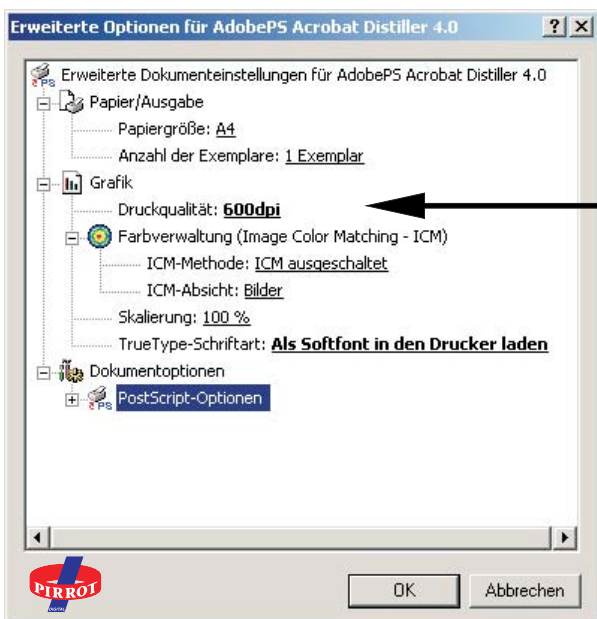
Erweiterte Optionen für AdobePS Acrobat Distiller 4.0

?

X

Erweiterte Dokumenteinstellungen für AdobePS Acrobat Distiller 4.0

Papier/Ausgabe

Papiergröße: A4

Anzahl der Exemplare: 1 Exemplar

Grafik

Druckqualität: 600dpi

Farbverwaltung (Image Color Matching - ICM)

ICM-Methode: ICM ausgeschaltet

ICM-Absicht: Bilder

Skalierung: 100 %

TrueType-Schriftart: Als Softfont in den Drucker laden

Dokumentoptionen

PostScript-Optionen

PIRROT

DIGITAL

OK

Abbrechen